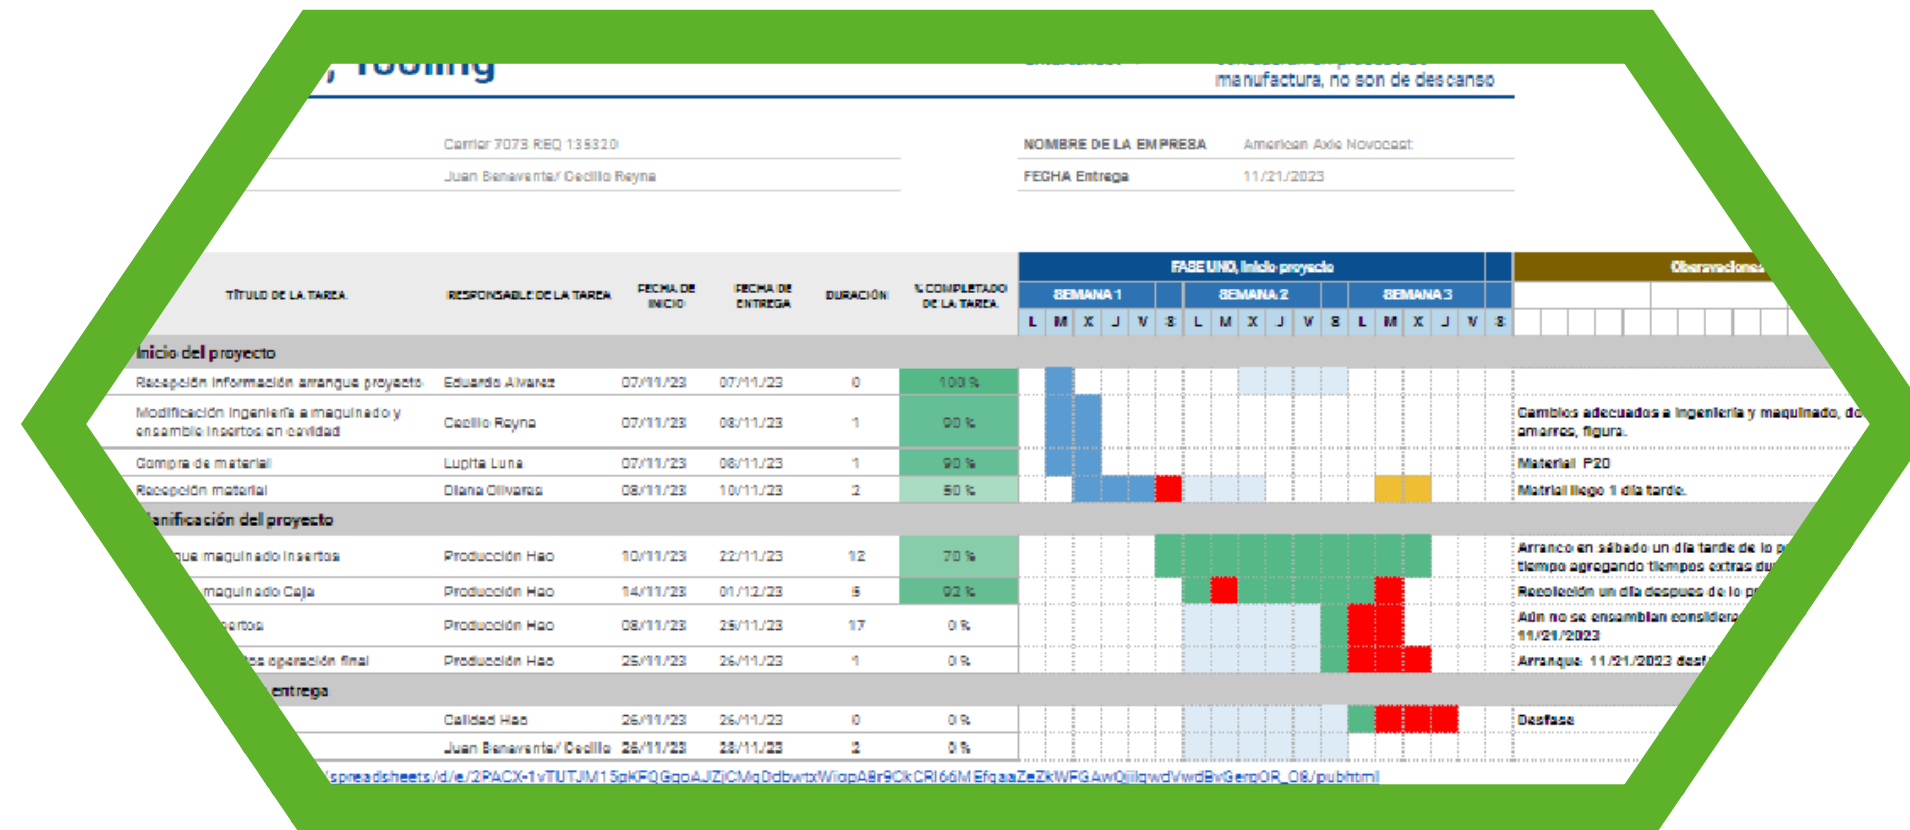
, Tooling

manufactura, no son de descanso

Carrier 7073 REQ 135320
Juan Benavente/ Cecilio Reyna

NOMBRE DE LA EMPRESA American Axle Novocast
FECHA Entrega 11/21/2023

| TÍTULO DE LA TAREA | RESPONSABLE DE LA TAREA | FECHA DE INICIO | FECHA DE ENTREGA | DURACIÓN | % COMPLETADO DE LA TAREA | Observaciones |
|---|---|---|---|---|---|---|
| Inicio del proyecto | | | | | | |
| Recepción información arranque proyecto | Eduardo Alvarez | 07/11/23 | 07/11/23 | 0 | 100 % | |
| Modificación ingeniería a maquinado y ensamble insertos en cavidad | Cecilio Reyna | 07/11/23 | 08/11/23 | 1 | 90 % | Cambios adecuados a ingeniería y maquinado, de amarres, figura. |
| Compra de material | Lupita Luna | 07/11/23 | 08/11/23 | 1 | 90 % | Material P20 |
| Recepción material | Diana Olivares | 08/11/23 | 10/11/23 | 2 | 50 % | Matrial llego 1 día tarde. |
| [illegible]lanificación del proyecto | | | | | | |
| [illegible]que maquinado insertos | Producción Hao | 10/11/23 | 22/11/23 | 12 | 70 % | Arranco en sábado un día tarde de lo p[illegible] tiempo agregando tiempos extras du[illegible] |
| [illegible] maquinado Caja | Producción Hao | 14/11/23 | 01/12/23 | 5 | 92 % | Recolección un día despues de lo p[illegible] |
| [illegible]sertos | Producción Hao | 08/11/23 | 25/11/23 | 17 | 0 % | Aún no se ensamblan considera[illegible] 11/21/2023 |
| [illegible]s operación final | Producción Hao | 25/11/23 | 26/11/23 | 1 | 0 % | Arranque 11/21/2023 desf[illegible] |
| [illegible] entrega | | | | | | |
| | Calidad Hao | 26/11/23 | 26/11/23 | 0 | 0 % | Desfase |
| | Juan Benavente/ Cecilio | 26/11/23 | 28/11/23 | 2 | 0 % | |

FASE UNO, Inicio proyecto
SEMANA 1 SEMANA 2 SEMANA 3
L M X J V S L M X J V S L M X J V S

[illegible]/spreadsheets/d/e/2PACX-1vTUTJM15gKFQGgoAJZjCMq0dbwtxWiqpA8r9CkCRI66MEfqaaZeZkWFGAwOjjlgwdVwdBvGergOR_O8/pubhtml